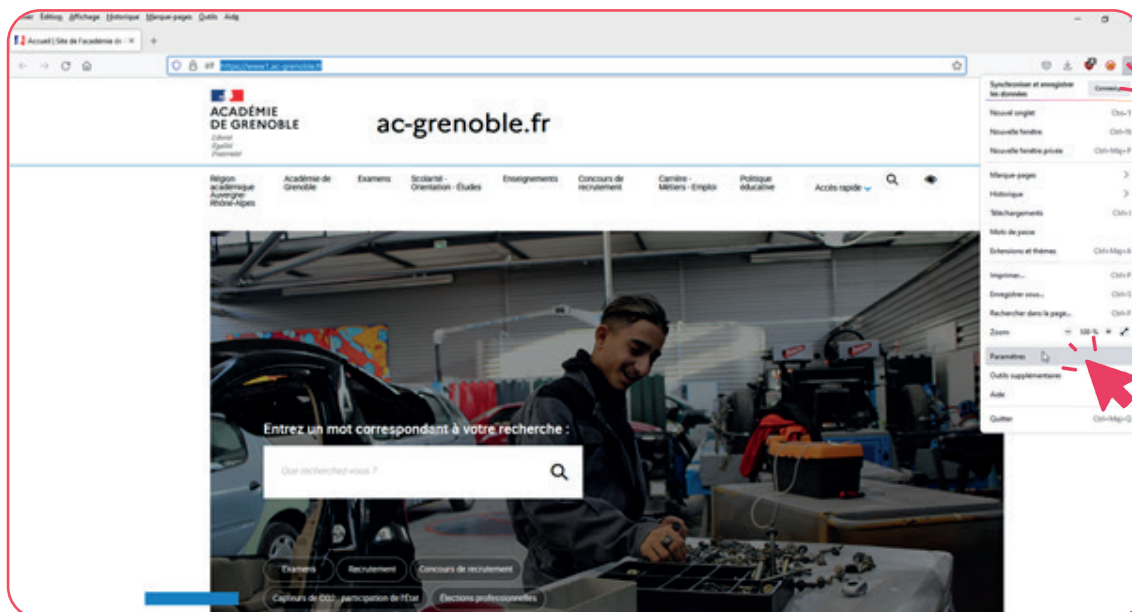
hier Édition Affichage Historique Marque-pages Outils Aide

Accueil | Site de l'académie de ×

https://www.1.ac-grenoble.fr

ACADÉMIE DE GRENOBLE
Liberté Égalité Fraternité

ac-grenoble.fr

Région académique Auvergne-Rhône-Alpes
Académie de Grenoble
Examens
Scolarité - Orientation - Études
Enseignements
Concours de recrutement
Carrière - Métiers - Emploi
Politique éducative
Accès rapide

Entrez un mot correspondant à votre recherche :

Que recherchez-vous ?

Examens
Recrutement
Concours de recrutement
Capteurs de CO2 : participation de l'État
Élections professionnelles

Synchroniser et enregistrer les données
Connexion
Nouvel onglet Ctrl+T
Nouvelle fenêtre Ctrl+N
Nouvelle fenêtre privée Ctrl+Maj+P
Marque-pages
Historique
Téléchargements Ctrl+J
Mots de passe
Extensions et thèmes Ctrl+Maj+A
Imprimer... Ctrl+P
Enregistrer sous... Ctrl+S
Rechercher dans la page... Ctrl+F
Zoom − 100 % +
Paramètres
Outils supplémentaires
Aide
Quitter Ctrl+Maj+Q